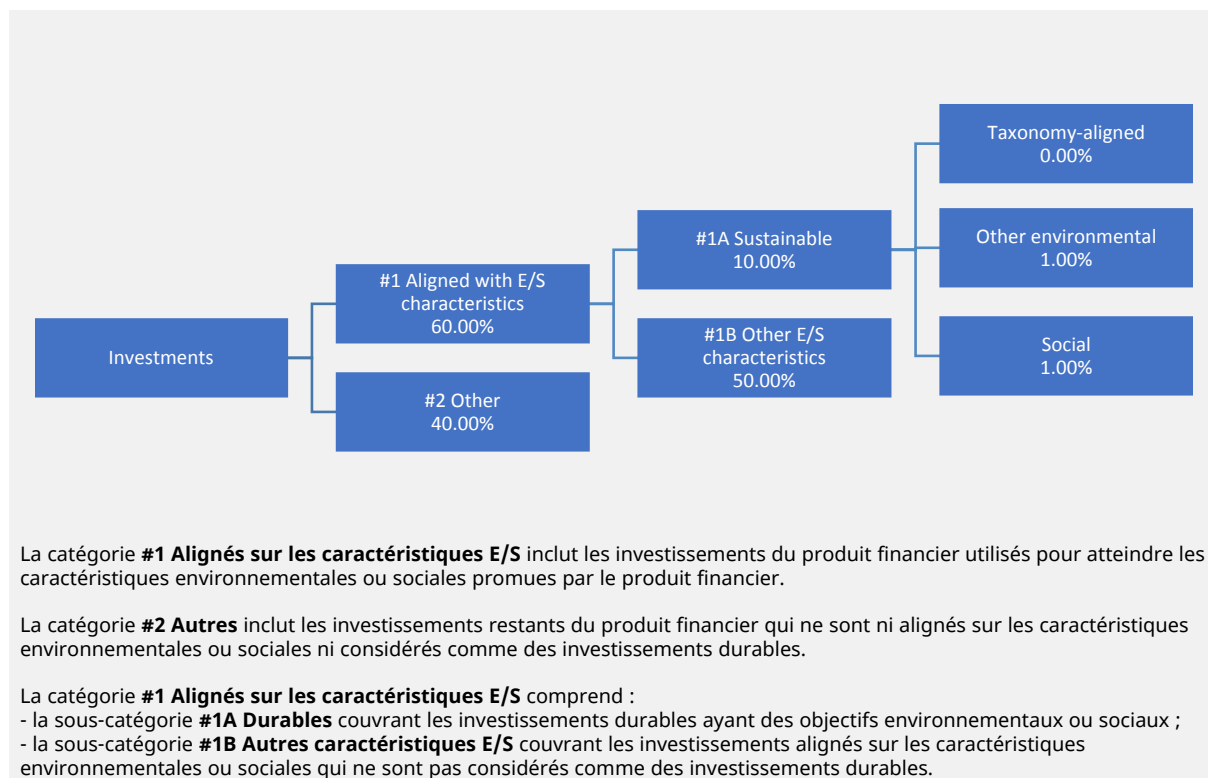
Investments

#1 Aligned with E/S characteristics 60.00%

#2 Other 40.00%

#1A Sustainable 10.00%

#1B Other E/S characteristics 50.00%

Taxonomy-aligned 0.00%

Other environmental 1.00%

Social 1.00%

La catégorie **#1 Alignés sur les caractéristiques E/S** inclut les investissements du produit financier utilisés pour atteindre les caractéristiques environnementales ou sociales promues par le produit financier.

La catégorie **#2 Autres** inclut les investissements restants du produit financier qui ne sont ni alignés sur les caractéristiques environnementales ou sociales ni considérés comme des investissements durables.

La catégorie **#1 Alignés sur les caractéristiques E/S** comprend :
- la sous-catégorie **#1A Durables** couvrant les investissements durables ayant des objectifs environnementaux ou sociaux ;
- la sous-catégorie **#1B Autres caractéristiques E/S** couvrant les investissements alignés sur les caractéristiques environnementales ou sociales qui ne sont pas considérés comme des investissements durables.